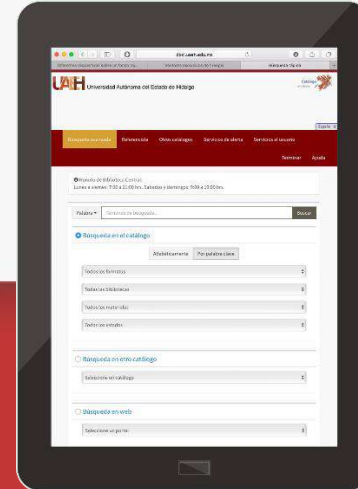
dsc.uaeh.edu.mx

Búsqueda Tipo

UAEH Universidad Autónoma del Estado de Hidalgo

Catálogo

Español

Búsqueda avanzada Referencia Otros catálogos Servicios de alerta Servicios al usuario

Terminar Ayuda

Horario de Bibliotecas Centrales
Lunes a viernes: 7:30 a 21:00 hrs. Sábados y domingos: 9:00 a 19:00 hrs.

Palabra Término de búsqueda... Buscar

Búsqueda en el catálogo

Alfabéticamente Por palabra clave

Todos los formatos

Todas las bibliotecas

Todos los materiales

Todos los estados

Búsqueda en otro catálogo

Seleccione un catálogo

Búsqueda en web

Seleccione un portal